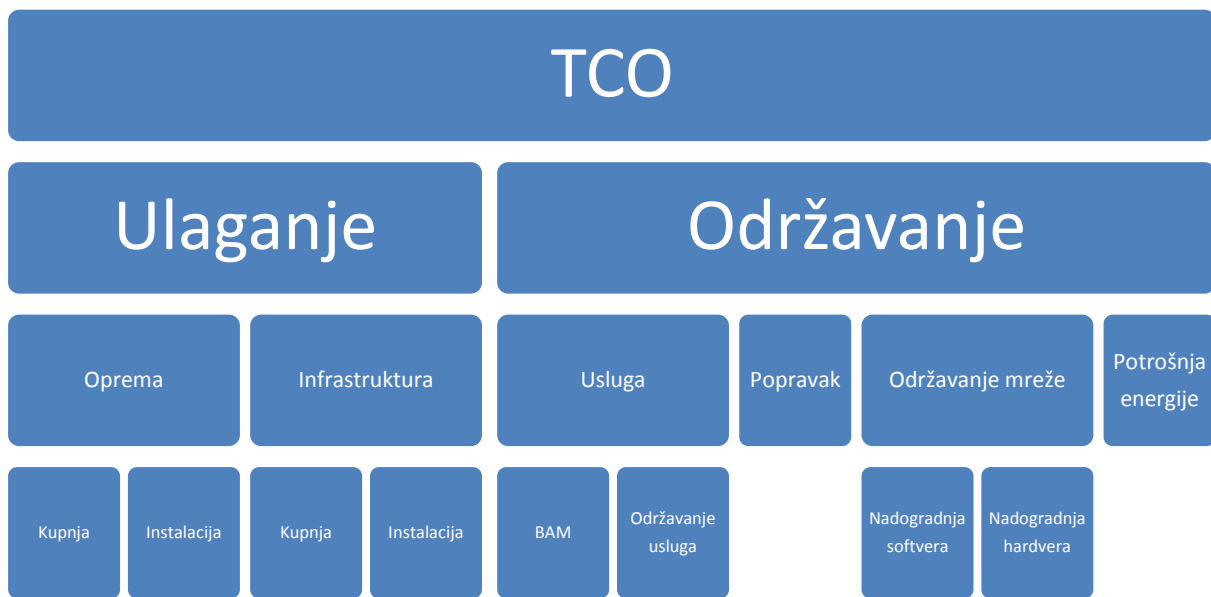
TCO

Ulaganje

Održavanje

Oprema

Infrastruktura

Usluga

Popravak

Održavanje mreže

Potrošnja energije

Kupnja

Instalacija

Kupnja

Instalacija

BAM

Održavanje usluga

Nadogradnja softvera

Nadogradnja hardvera